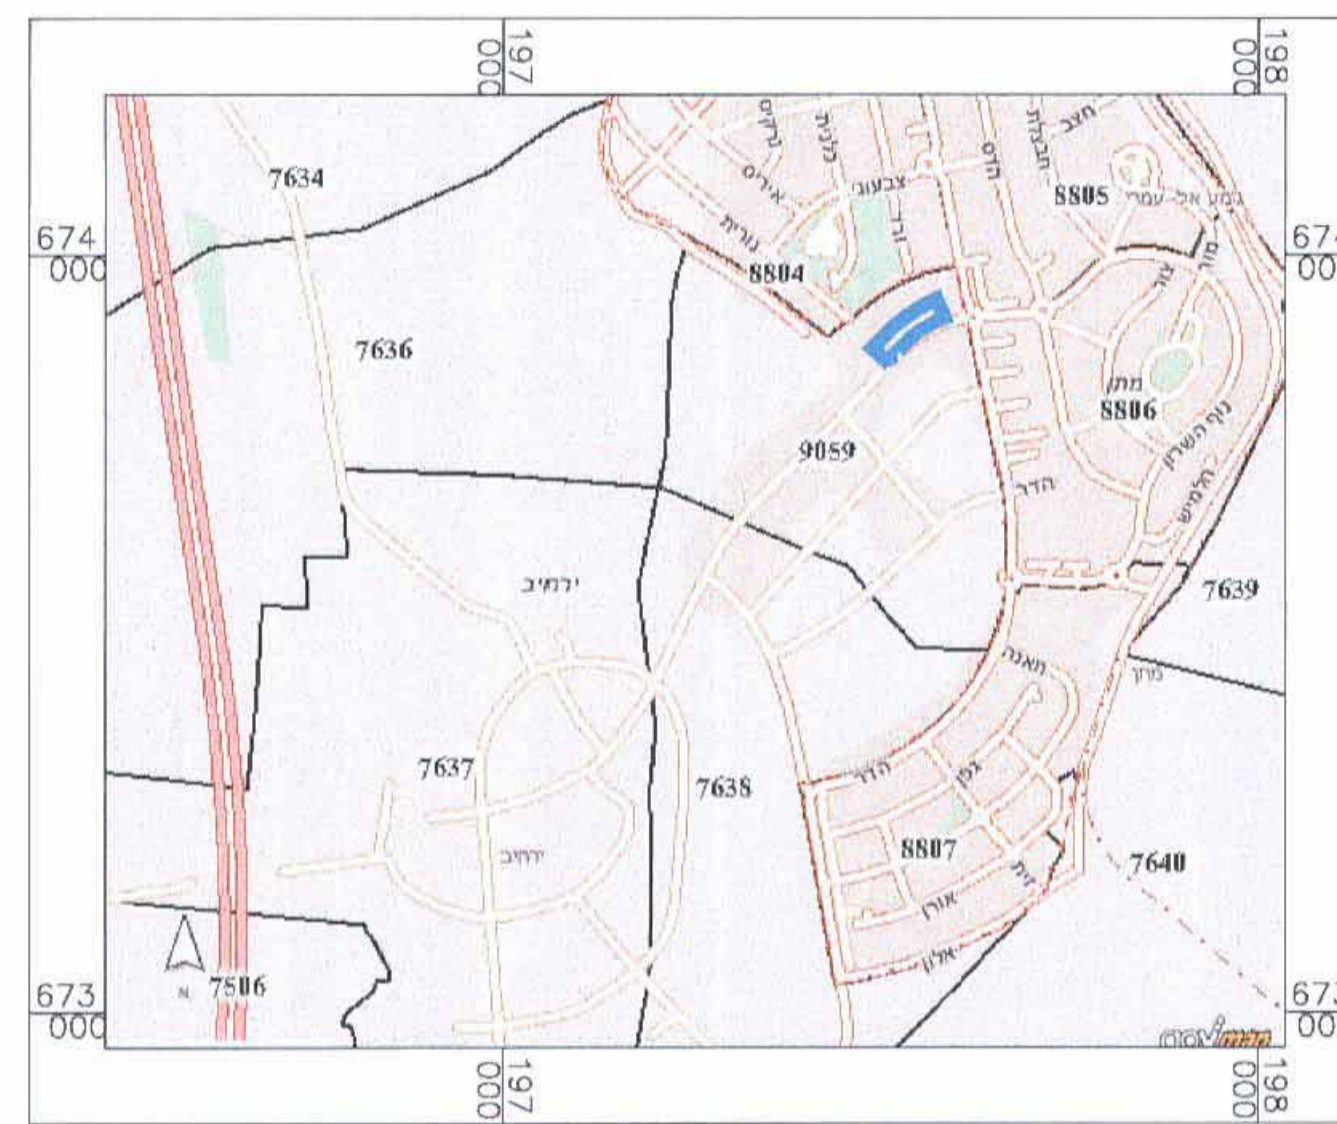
197 000
198 000
674 000
674 000
673 000
673 000
197 000
198 000

7634
7636
8804
8805
8806
9059
7639
7637
7638
8807
7640
7506
N

נרקיס
כלנית
איריס
נורית
צבעוני
ורד
חרס
חבצלת
חצב
גבעת אל-עמרי
מור
צור
מתן
נוף השרון
הלמוש
הדר
ירמיב
תאנה
פרק
הדר
גפן
זית
אורן
אלון
ירמיב
mapa